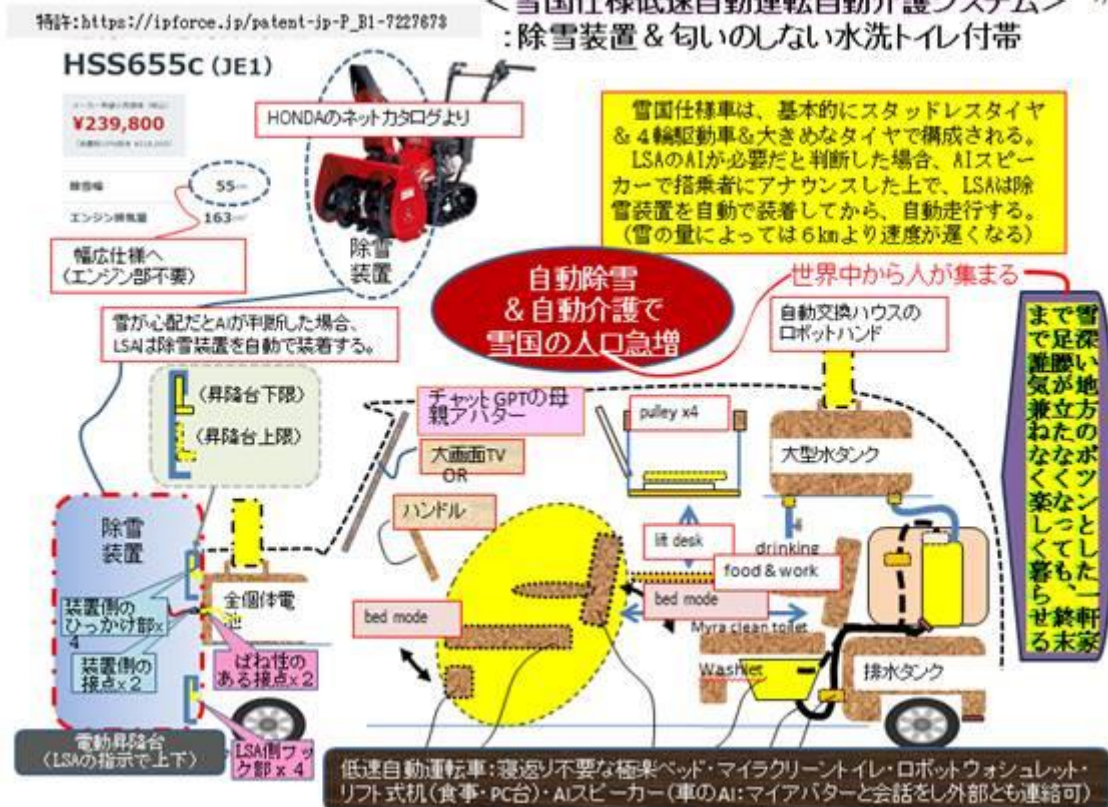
特許:https://ipforce.jp/patent-jp-P_B1-7227673

＜雪国仕様低速自動運転自動介護システム＞
:除雪装置＆匂いのしない水洗トイレ付帯

HSS655c (JE1)

¥239,800

除雪幅 55
エンジン排気量 163

HONDAのネットカタログより

除雪装置

幅広仕様へ
（エンジン部不要）

雪国仕様車は、基本的にスタッドレスタイヤ＆４輪駆動車＆大きめなタイヤで構成される。
LSAのAIが必要だと判断した場合、AIスピーカーで搭乗者にアナウンスした上で、LSAは除雪装置を自動で装着してから、自動走行する。
（雪の量によっては６kmより速度が遅くなる）

自動除雪
＆自動介護で
雪国の人口急増

世界中から人が集まる

雪が心配だとAIが判断した場合、LSAは除雪装置を自動で装着する。

自動交換ハウスのロボットハンド

雪深い地方のポツンとした一軒家まで足腰が立たなくなっても、終末まで遠慮気兼ねなく楽しく暮らせる

（昇降台下限）

（昇降台上限）

チャットGPTの母親アバター

pulley x4

大型水タンク

大画面TV
OR

ハンドル

lift desk

drinking

food & work

除雪装置

全個体電池

bed mode

bed mode

Myra clean toilet

装置側のひっかけ部x4

装置側の接点x２

ばね性のある接点x２

Washlet

排水タンク

電動昇降台
（LSAの指示で上下）

LSA側フック部ｘ４

低速自動運転車：寝返り不要な極楽ベッド・マイラクリーントイレ・ロボットウォシュレット・リフト式机（食事・PC台）・AIスピーカー（車のAI：マイアバターと会話をし外部とも連結可）